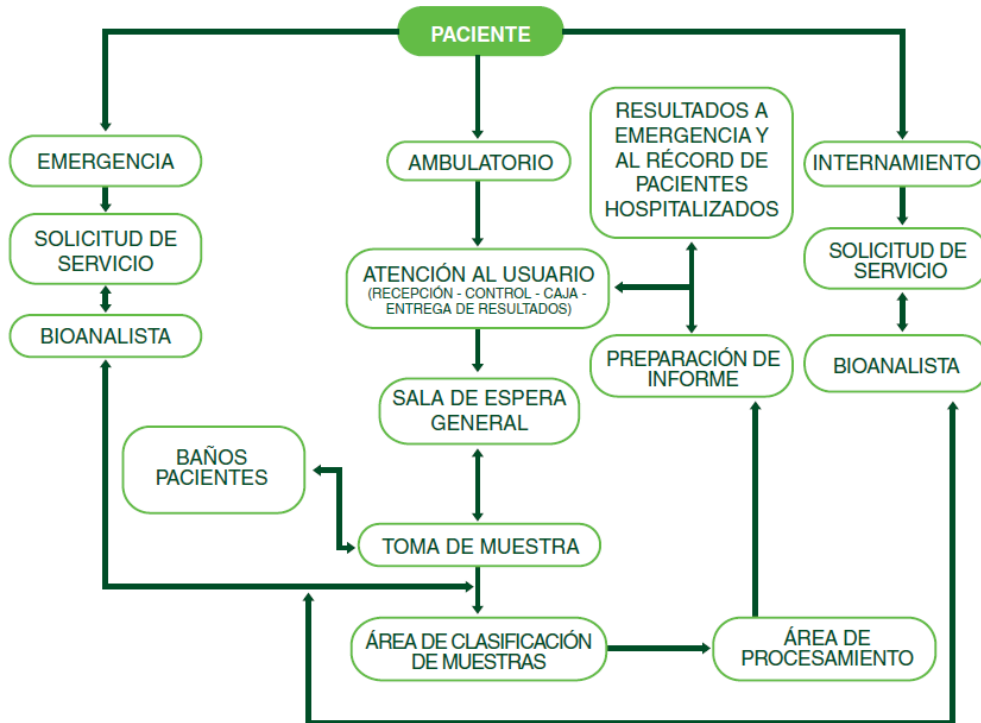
PACIENTE

EMERGENCIA

SOLICITUD DE SERVICIO

BIOANALISTA

AMBULATORIO

ATENCIÓN AL USUARIO
(RECEPCIÓN - CONTROL - CAJA - ENTREGA DE RESULTADOS)

SALA DE ESPERA GENERAL

BAÑOS PACIENTES

TOMA DE MUESTRA

ÁREA DE CLASIFICACIÓN DE MUESTRAS

RESULTADOS A EMERGENCIA Y AL RÉCORD DE PACIENTES HOSPITALIZADOS

PREPARACIÓN DE INFORME

ÁREA DE PROCESAMIENTO

INTERNAMIENTO

SOLICITUD DE SERVICIO

BIOANALISTA